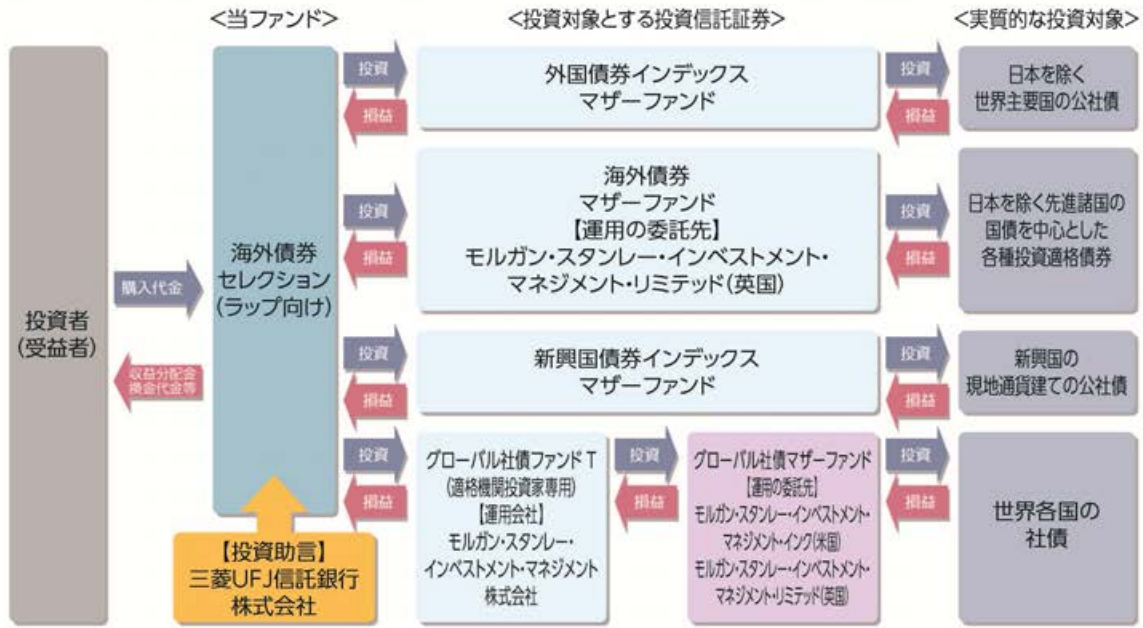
<当ファンド>

<投資対象とする投資信託証券>

<実質的な投資対象>

投資者
(受益者)

購入代金

収益分配金
償還代金等

海外債券
セレクション
(ラップ向け)

【投資助言】
三菱UFJ信託銀行
株式会社

投資

損益

外国債券インデックス
マザーファンド

投資

損益

日本を除く
世界主要国の公社債

投資

損益

海外債券
マザーファンド
【運用の委託先】
モルガン・スタンレー・インベストメント・
マネジメント・リミテッド(英国)

投資

損益

日本を除く先進諸国の
国債を中心とした
各種投資適格債券

投資

損益

新興国債券インデックス
マザーファンド

投資

損益

新興国の
現地通貨建ての公社債

投資

損益

グローバル社債ファンドT
(適格機関投資家専用)
【運用会社】
モルガン・スタンレー・
インベストメント・マネジメント
株式会社

投資

損益

グローバル社債マザーファンド
【運用の委託先】
モルガン・スタンレー・インベストメント・
マネジメント・インク(米国)
モルガン・スタンレー・インベストメント・
マネジメント・リミテッド(英国)

投資

損益

世界各国の
社債